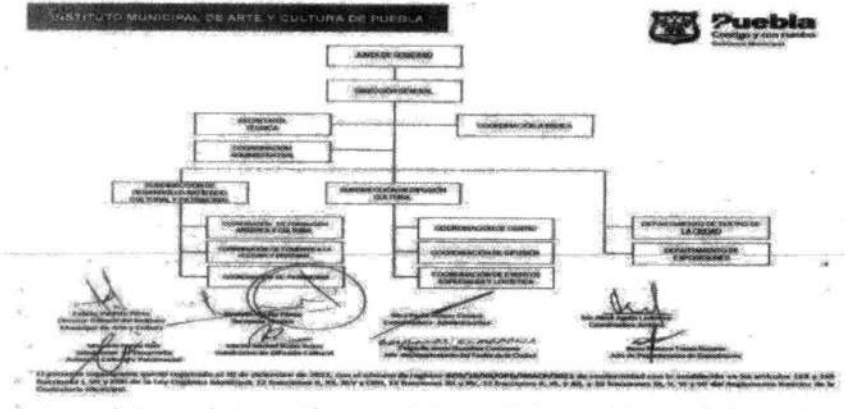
INSTITUTO MUNICIPAL DE ARTE Y CULTURA DE PUEBLA

Puebla
Contigo y con rumbo

JUNTA DE GOBIERNO

DIRECCIÓN GENERAL

SECRETARÍA TÉCNICA

COORDINACIÓN JURÍDICA

COORDINACIÓN ADMINISTRATIVA

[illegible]

SUBDIRECCIÓN DE DIFUSIÓN CULTURAL

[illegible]

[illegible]

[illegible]

COORDINACIÓN DE TEATRO

COORDINACIÓN DE DIFUSIÓN

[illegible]

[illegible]

DEPARTAMENTO DE EXPOSICIONES

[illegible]